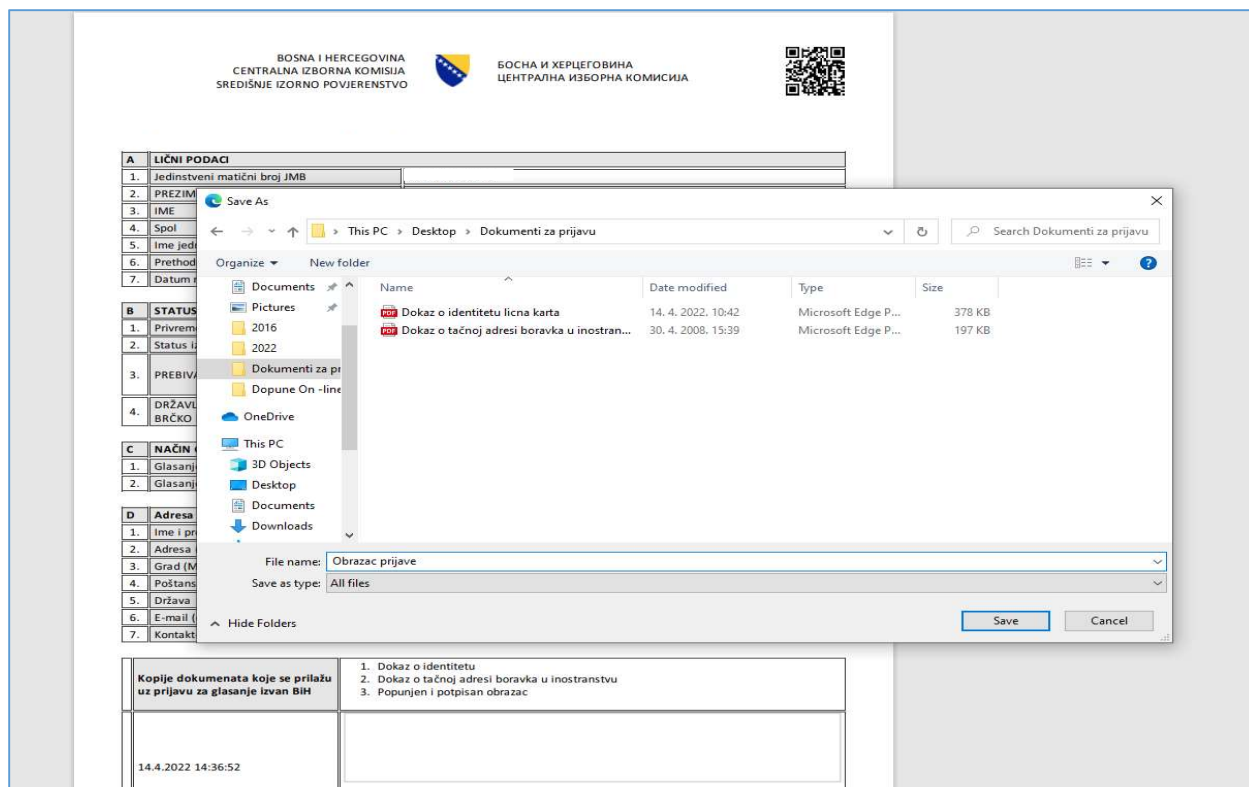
BOSNA I HERCEGOVINA
CENTRALNA IZBORNA KOMISIJA
SREDIŠNJE IZORNO POVJERENSTVO

БОСНА И ХЕРЦЕГОВИНА
ЦЕНТРАЛНА ИЗБОРНА КОМИСИЈА

| A | LIČNI PODACI |
|---|---|
| 1. | Jedinstveni matični broj JMB |
| 2. | PREZIM |
| 3. | IME |
| 4. | Spol |
| 5. | Ime jedn |
| 6. | Prethod |
| 7. | Datum r |

| B | STATUS |
|---|---|
| 1. | Privrem |
| 2. | Status iz |
| 3. | PREBIVA |
| 4. | DRŽAVL BRČKO |

| C | NAČIN |
|---|---|
| 1. | Glasanje |
| 2. | Glasanje |

| D | Adresa |
|---|---|
| 1. | Ime i pr |
| 2. | Adresa |
| 3. | Grad (M |
| 4. | Poštans |
| 5. | Država |
| 6. | E-mail ( |
| 7. | Kontakt |

Save As

← → ↑ This PC › Desktop › Dokumenti za prijavu

Search Dokumenti za prijavu

Organize ▾ New folder

Documents
Pictures
2016
2022
Dokumenti za pr
Dopune On -line
OneDrive
This PC
3D Objects
Desktop
Documents
Downloads

| Name | Date modified | Type | Size |
|---|---|---|---|
| Dokaz o identitetu licna karta | 14. 4. 2022. 10:42 | Microsoft Edge P... | 378 KB |
| Dokaz o tačnoj adresi boravka u inostran... | 30. 4. 2008. 15:39 | Microsoft Edge P... | 197 KB |

File name: Obrazac prijave
Save as type: All files

^ Hide Folders

Save Cancel

| Kopije dokumenata koje se prilažu uz prijavu za glasanje izvan BiH | 1. Dokaz o identitetu 2. Dokaz o tačnoj adresi boravka u inostranstvu 3. Popunjen i potpisan obrazac |
|---|---|
| 14.4.2022 14:36:52 | |